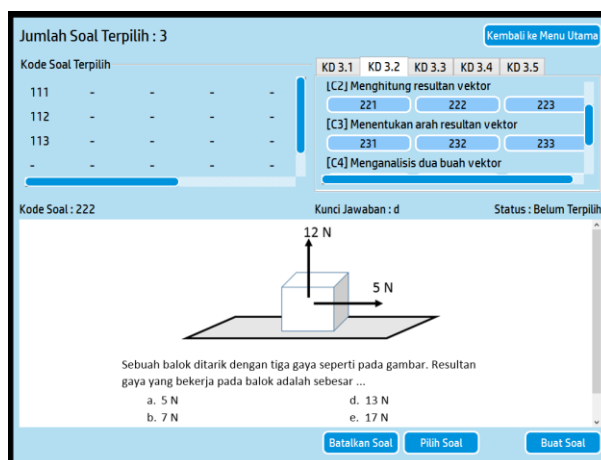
Jumlah Soal Terpilih : 3

Kembali ke Menu Utama

Kode Soal Terpilih

| | | | | |
|---|---|---|---|---|
| 111 | - | - | - | - |
| 112 | - | - | - | - |
| 113 | - | - | - | - |
| - | - | - | - | - |

KD 3.1 | KD 3.2 | KD 3.3 | KD 3.4 | KD 3.5

[C2] Menghitung resultan vektor

221 | 222 | 223

[C3] Menentukan arah resultan vektor

231 | 232 | 233

[C4] Menganalisis dua buah vektor

Kode Soal : 222

Kunci Jawaban : d

Status : Belum Terpilih

12 N

5 N

Sebuah balok ditarik dengan tiga gaya seperti pada gambar. Resultan gaya yang bekerja pada balok adalah sebesar ...

a. 5 N
b. 7 N
d. 13 N
e. 17 N

Batalkan Soal

Pilih Soal

Buat Soal